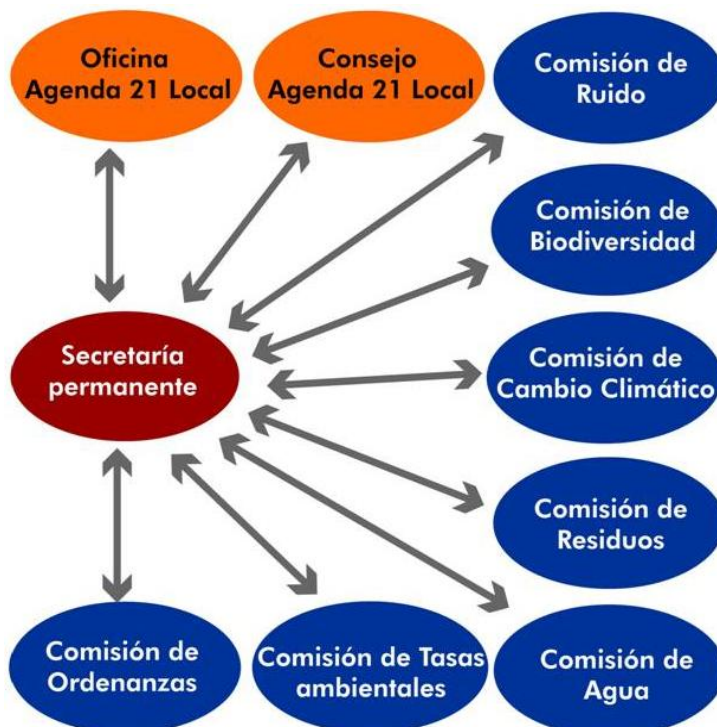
Oficina
Agenda 21 Local

Consejo
Agenda 21 Local

Comisión de
Ruido

Comisión de
Biodiversidad

Secretaría
permanente

Comisión de
Cambio Climático

Comisión de
Residuos

Comisión de
Ordenanzas

Comisión de Tasas
ambientales

Comisión de
Agua